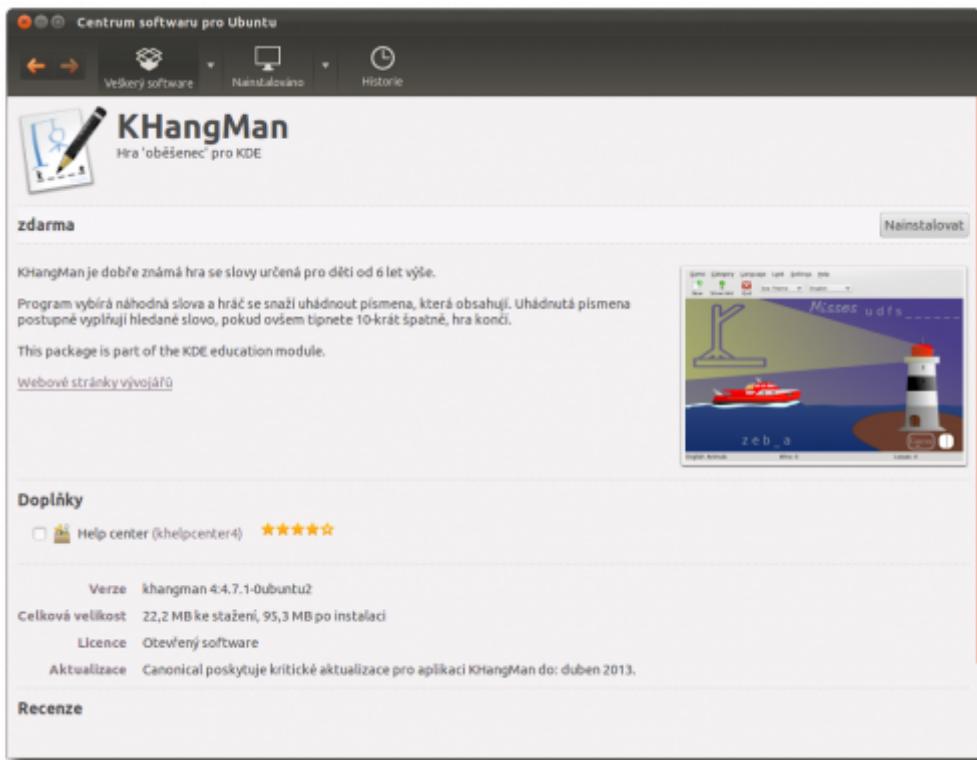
Centrum softwaru pro Ubuntu

Veškerý software
Nainstalováno
Historie

KHangMan
Hra 'oběšenec' pro KDE

zdarma
Nainstalovat

KHangMan je dobře známá hra se slovy určená pro děti od 6 let výše.

Program vybírá náhodná slova a hráč se snaží uhádnout písmena, která obsahují. Uhádnutá písmena postupně vyplňují hledané slovo, pokud ovšem tipnete 10-krát špatně, hra končí.

This package is part of the KDE education module.

Webové stránky vývojářů

Misses udfs
zeb_a

Doplňky
Help center (khelpcenter4)

Verze khangman 4:4.7.1-0ubuntu2
Celková velikost 22,2 MB ke stažení, 95,3 MB po instalaci
Licence Otevřený software
Aktualizace Canonical poskytuje kritické aktualizace pro aplikaci KHangMan do: duben 2013.

Recenze